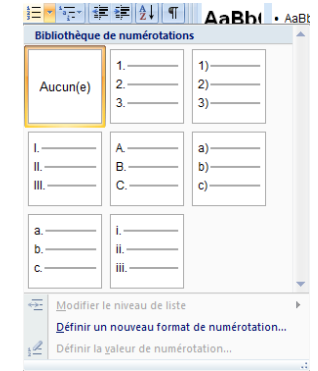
AaBb( AaBb

Bibliothèque de numérotations

Aucun(e)

1.
2.
3.

1)
2)
3)

I.
II.
III.

A.
B.
C.

a)
b)
c)

a.
b.
c.

i.
ii.
iii.

Modifier le niveau de liste

Définir un nouveau format de numérotation...

Définir la valeur de numérotation...